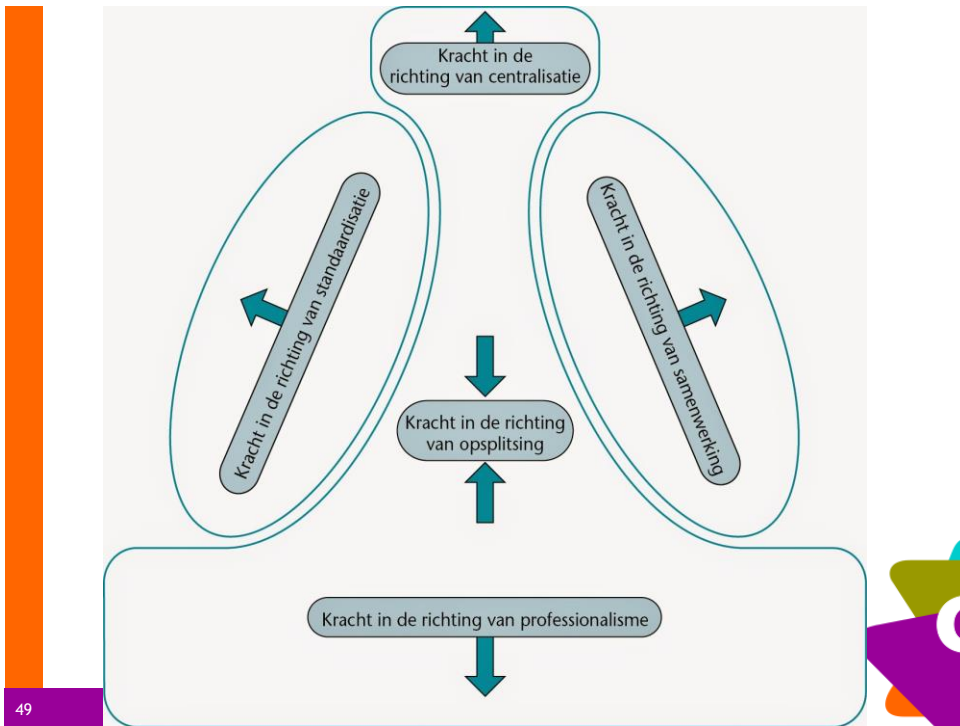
Kracht in de richting van centralisatie

Kracht in de richting van standaardisatie

Kracht in de richting van samenwerking

Kracht in de richting van opsplitsing

Kracht in de richting van professionalisme

49